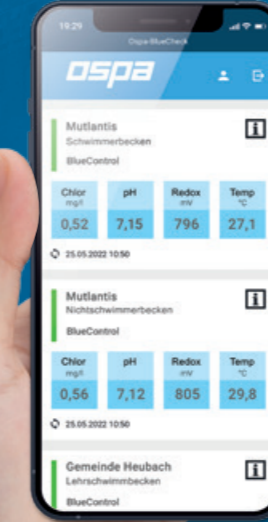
19:29

Ospa BlueCheck

ospa

Mutlantis
Schwimmerbecken
BlueControl

| Chlor mg/l | pH | Redox mV | Temp °C |
|---|---|---|---|
| 0,52 | 7,15 | 796 | 27,1 |

25.05.2022 10:50

Mutlantis
Nichtschwimmerbecken
BlueControl

| Chlor mg/l | pH | Redox mV | Temp °C |
|---|---|---|---|
| 0,56 | 7,12 | 805 | 29,8 |

25.05.2022 10:50

Gemeinde Heubach
Lehrschwimmbecken
BlueControl